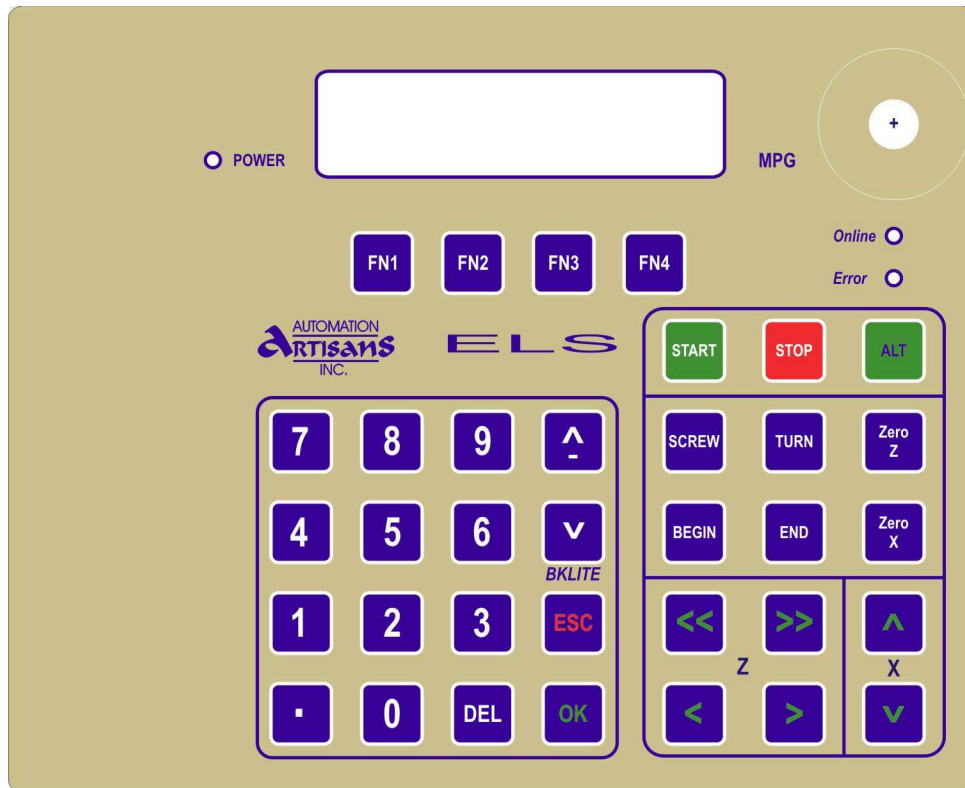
POWER

MPG

+

FN1 FN2 FN3 FN4

Online

Error

AUTOMATION
ARTISANS
INC.

ELS

START STOP ALT

7 8 9 ^

SCREW TURN Zero Z

4 5 6 v

BKLITE

BEGIN END Zero X

1 2 3 ESC

<< >>

^

Z

X

. 0 DEL OK

< >

v